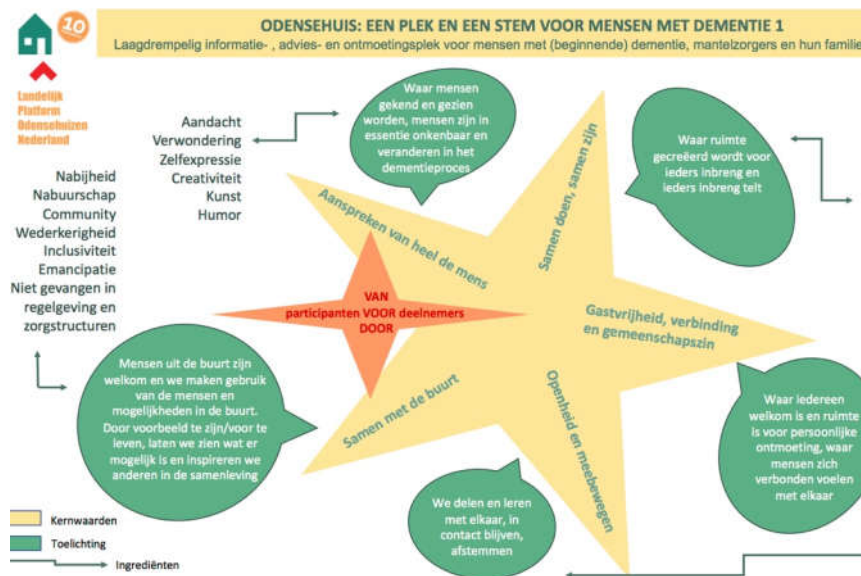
10

Landelijk Platform Odensehuizen Nederland

ODENSEHUIS: EEN PLEK EN EEN STEM VOOR MENSEN MET DEMENTIE 1

Laagdrempelig informatie- , advies- en ontmoetingsplek voor mensen met (beginnende) dementie, mantelzorgers en hun familie

Aandacht
Verwondering
Zelfexpressie
Creativiteit
Kunst
Humor

Nabijheid
Nabuurschap
Community
Wederkerigheid
Inclusiviteit
Emancipatie
Niet gevangen in regelgeving en zorgstructuren

Waar mensen gekend en gezien worden, mensen zijn in essentie onkenbaar en veranderen in het dementieproces

Waar ruimte gecreëerd wordt voor ieders inbreng en ieders inbreng telt

Aanspreken van heel de mens

Samen doen, samen zijn

VAN
participanten VOOR deelnemers
DOOR

Gastvrijheid, verbinding en gemeenschapszin

Samen met de buurt

Openheid en meebewegen

Mensen uit de buurt zijn welkom en we maken gebruik van de mensen en mogelijkheden in de buurt. Door voorbeeld te zijn/voor te leven, laten we zien wat er mogelijk is en inspireren we anderen in de samenleving

Waar iedereen welkom is en ruimte is voor persoonlijke ontmoeting, waar mensen zich verbonden voelen met elkaar

We delen en leren met elkaar, in contact blijven, afstemmen

Kernwaarden
Toelichting
Ingrediënten